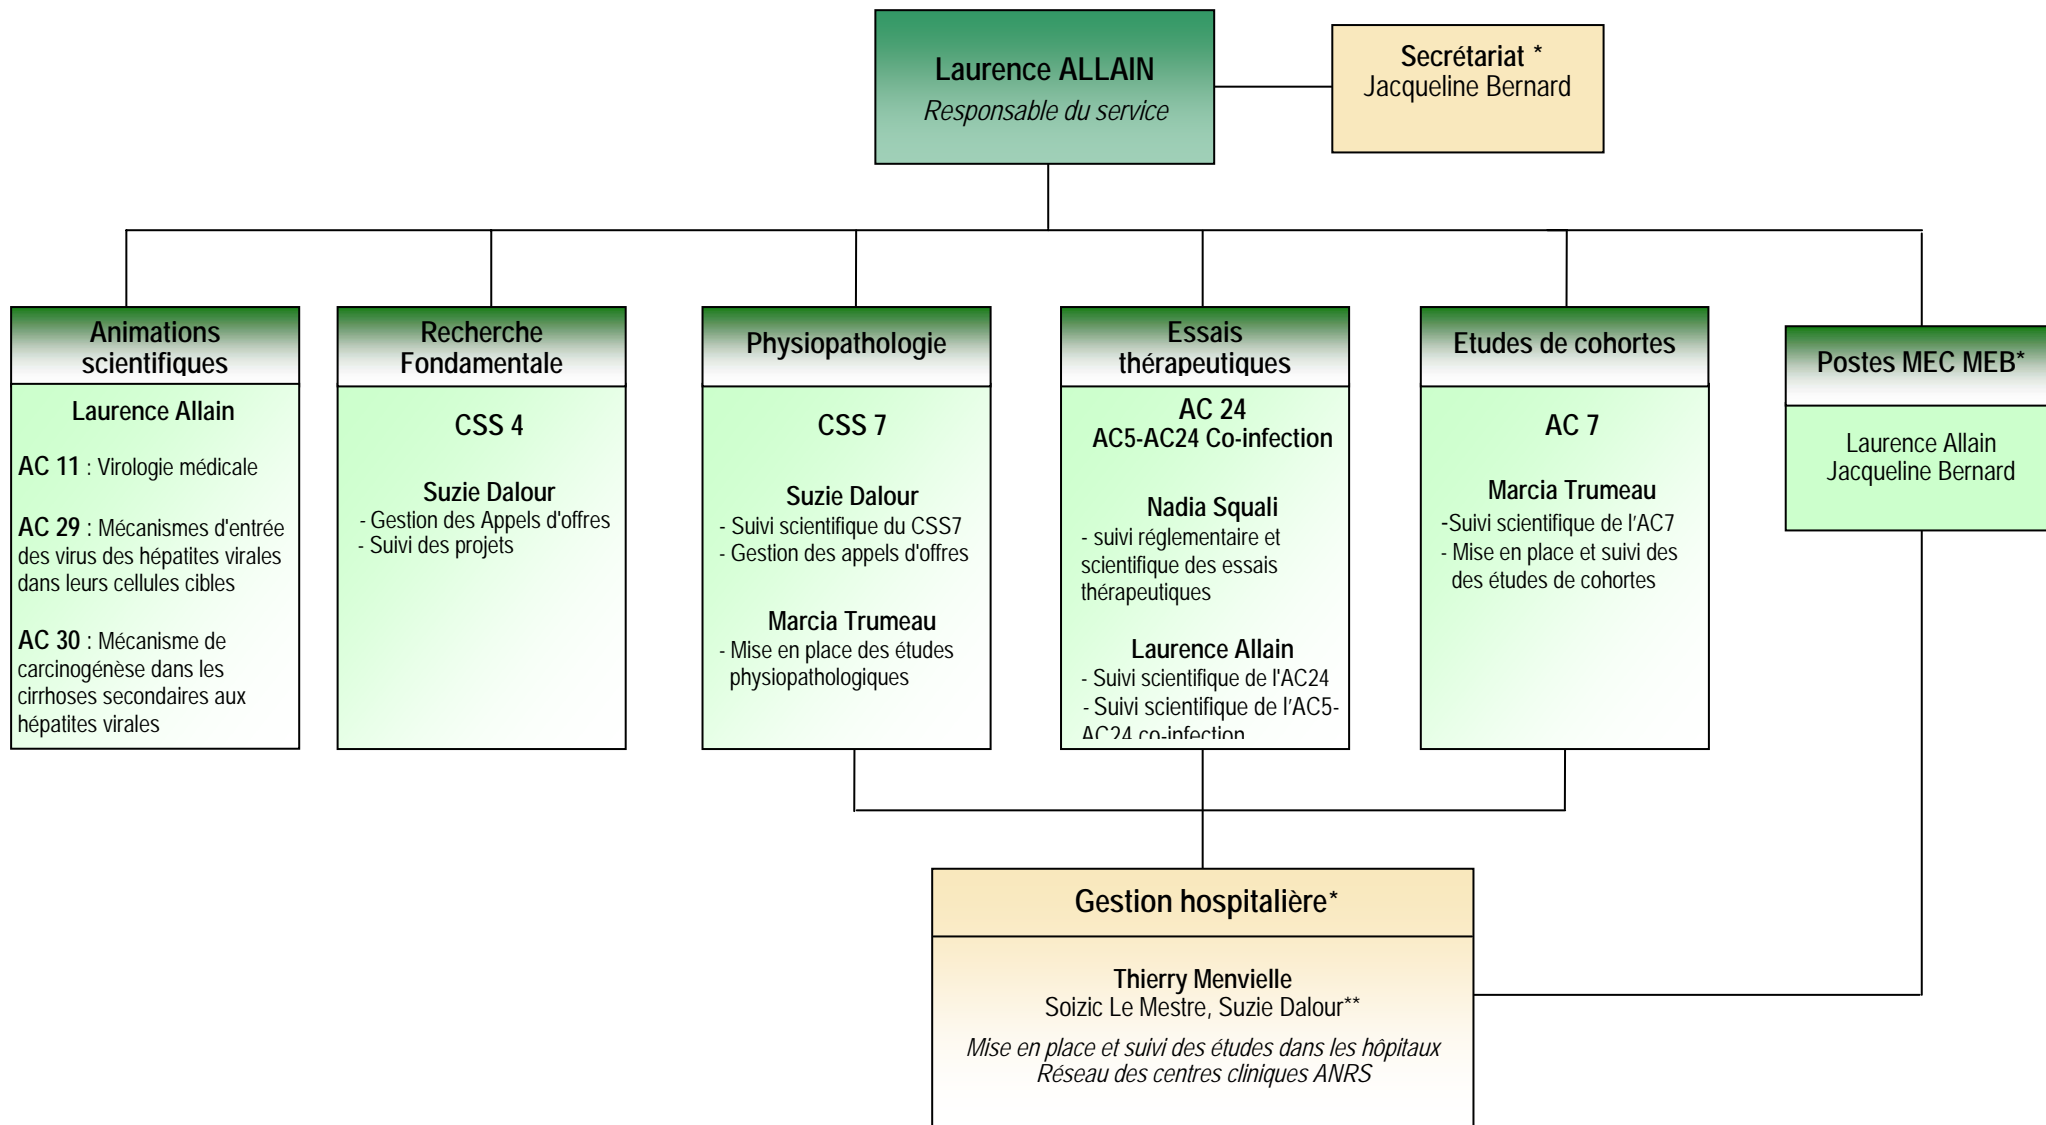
Laurence ALLAIN
Responsable du service

Secrétariat *
Jacqueline Bernard

Animations scientifiques

Laurence Allain

AC 11 : Virologie médicale

AC 29 : Mécanismes d'entrée des virus des hépatites virales dans leurs cellules cibles

AC 30 : Mécanisme de carcinogénèse dans les cirrhoses secondaires aux hépatites virales

Recherche Fondamentale

CSS 4

Suzie Dalour
- Gestion des Appels d'offres
- Suivi des projets

Physiopathologie

CSS 7

Suzie Dalour
- Suivi scientifique du CSS7
- Gestion des appels d'offres

Marcia Trumeau
- Mise en place des études physiopathologiques

Essais thérapeutiques

AC 24
AC5-AC24 Co-infection

Nadia Squali
- suivi réglementaire et scientifique des essais thérapeutiques

Laurence Allain
- Suivi scientifique de l'AC24
- Suivi scientifique de l'AC5-AC24 co-infection

Etudes de cohortes

AC 7

Marcia Trumeau
-Suivi scientifique de l'AC7
- Mise en place et suivi des des études de cohortes

Postes MEC MEB*

Laurence Allain
Jacqueline Bernard

Gestion hospitalière*

Thierry Menvielle
Soizic Le Mestre, Suzie Dalour**

Mise en place et suivi des études dans les hôpitaux
Réseau des centres cliniques ANRS